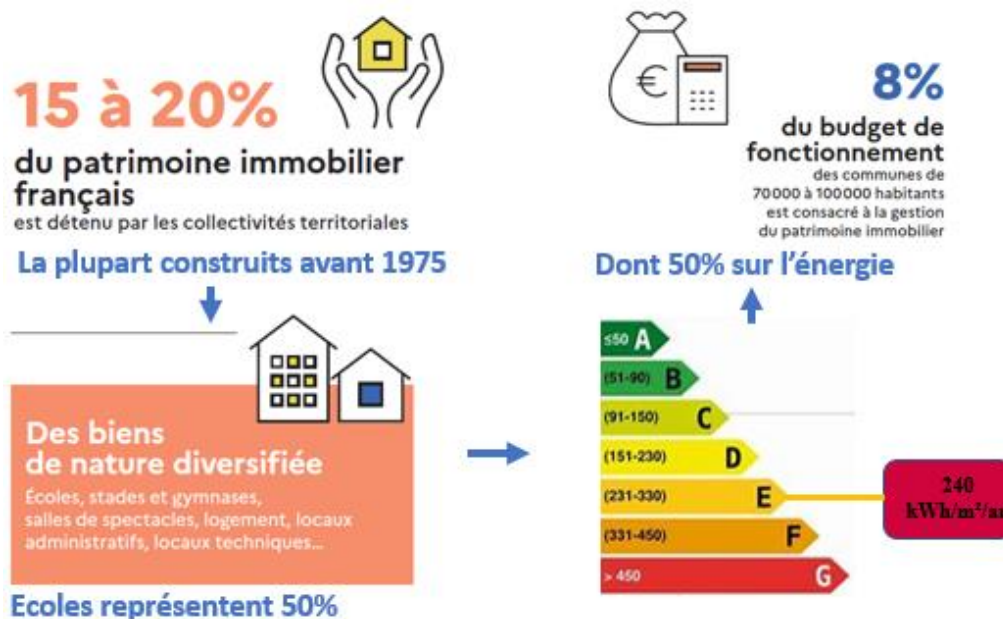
15 à 20%

du patrimoine immobilier français

est détenu par les collectivités territoriales

La plupart construits avant 1975

Des biens de nature diversifiée

Écoles, stades et gymnases, salles de spectacles, logement, locaux administratifs, locaux techniques...

Ecoles représentent 50%

8%

du budget de fonctionnement

des communes de 70000 à 100000 habitants est consacré à la gestion du patrimoine immobilier

Dont 50% sur l'énergie

≤50 A

(51-90) B

(91-150) C

(151-230) D

(231-330) E

(331-450) F

> 450 G

240 kWh/m²/a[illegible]